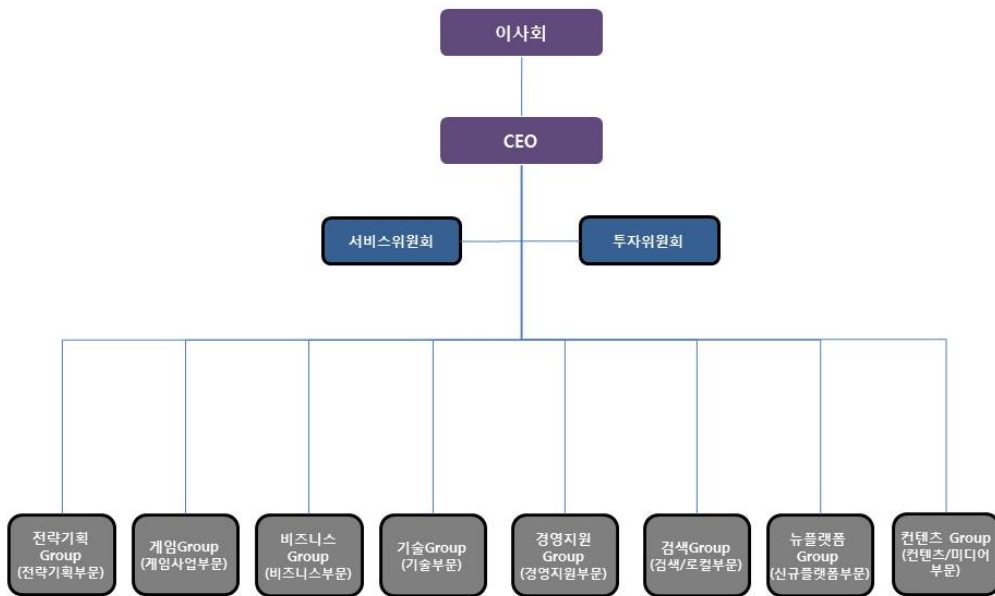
이사회

CEO

서비스위원회

투자위원회

전략기획 Group (전략기획부문)

게임Group (게임사업부문)

비즈니스 Group (비즈니스부문)

기술Group (기술부문)

경영지원 Group (경영지원부문)

검색Group (검색/로컬부문)

뉴플랫폼 Group (신규플랫폼부문)

컨텐츠 Group (컨텐츠/미디어 부문)